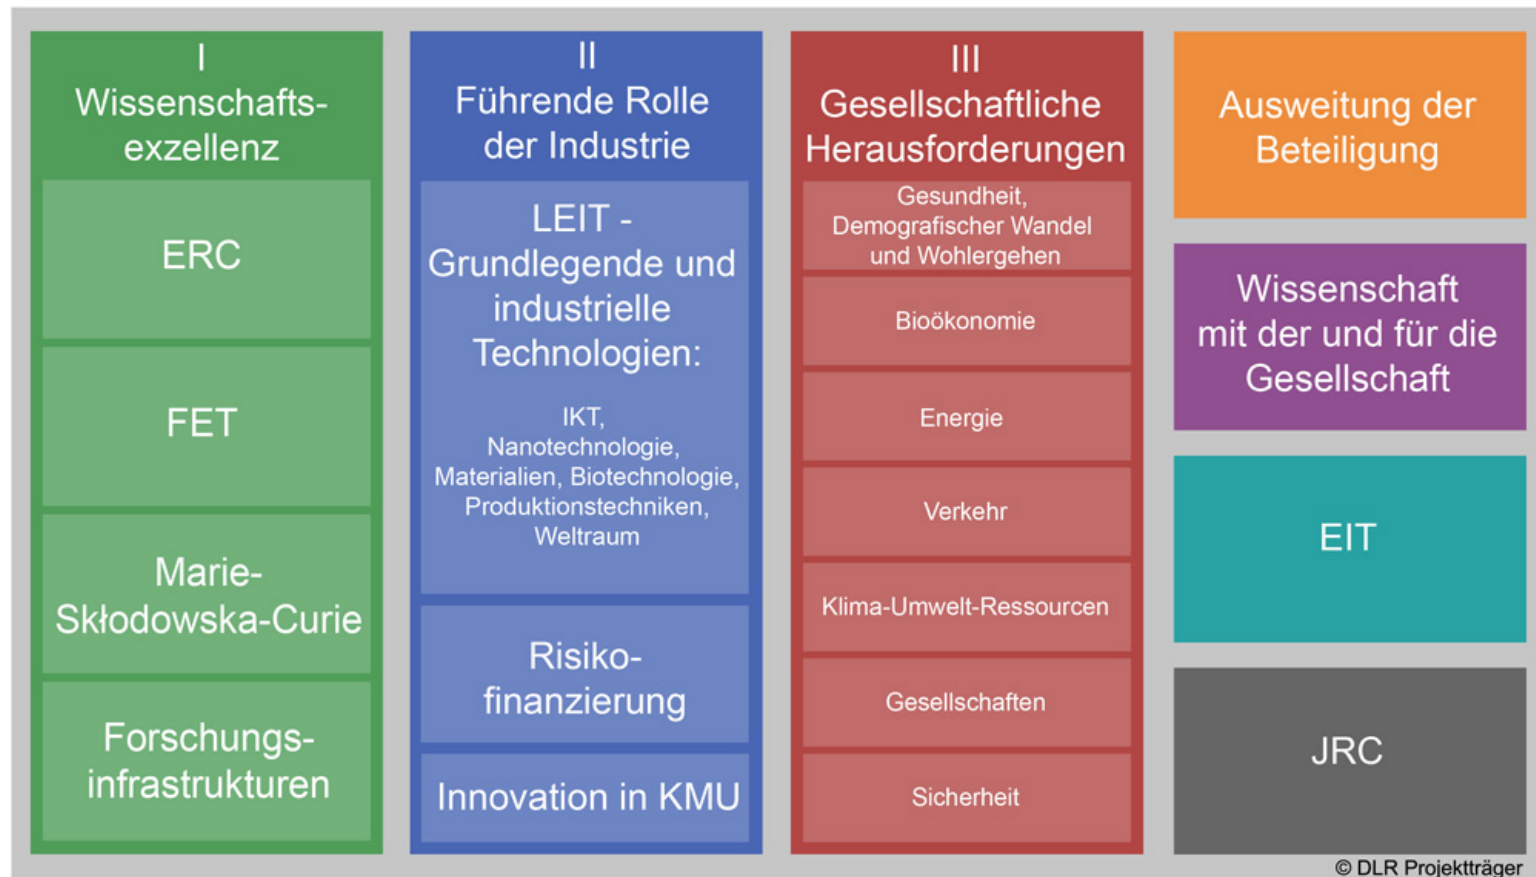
I
Wissenschafts-exzellenz

ERC

FET

Marie-Skłodowska-Curie

Forschungs-infrastrukturen

II
Führende Rolle der Industrie

LEIT - Grundlegende und industrielle Technologien:

IKT, Nanotechnologie, Materialien, Biotechnologie, Produktionstechniken, Weltraum

Risiko-finanzierung

Innovation in KMU

III
Gesellschaftliche Herausforderungen

Gesundheit, Demografischer Wandel und Wohlergehen

Bioökonomie

Energie

Verkehr

Klima-Umwelt-Ressourcen

Gesellschaften

Sicherheit

Ausweitung der Beteiligung

Wissenschaft mit der und für die Gesellschaft

EIT

JRC

© DLR Projektträger